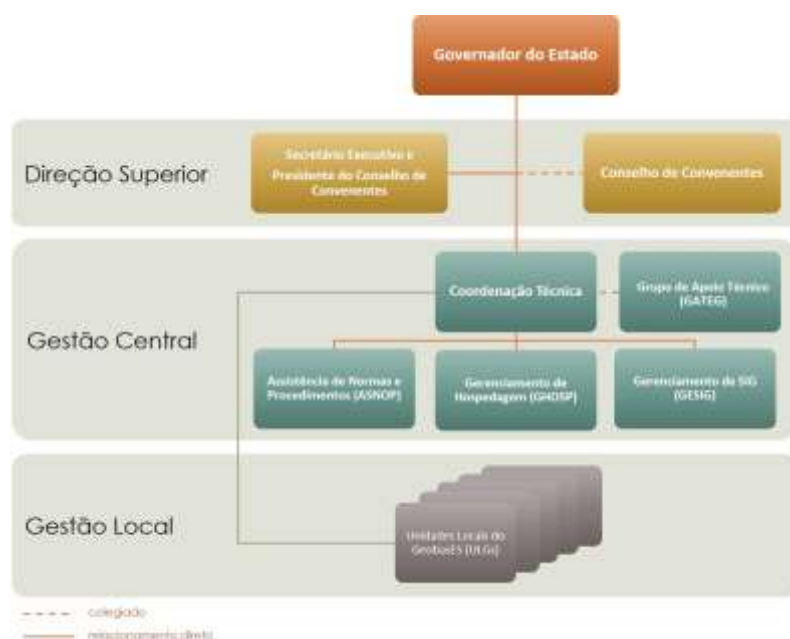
Governador do Estado

Direção Superior

Secretário Executivo e Presidente do Conselho de Convenentes

Conselho de Convenentes

Gestão Central

Coordenação Técnica

Grupo de Apoio Técnico (GATEG)

Assistência de Normas e Procedimentos (ASNOP)

Gerenciamento de Hospedagem (GHOSP)

Gerenciamento de SIG (GESIG)

Gestão Local

Unidades Locais do GeobasES (ULGs)

colegiado

relacionamento direto